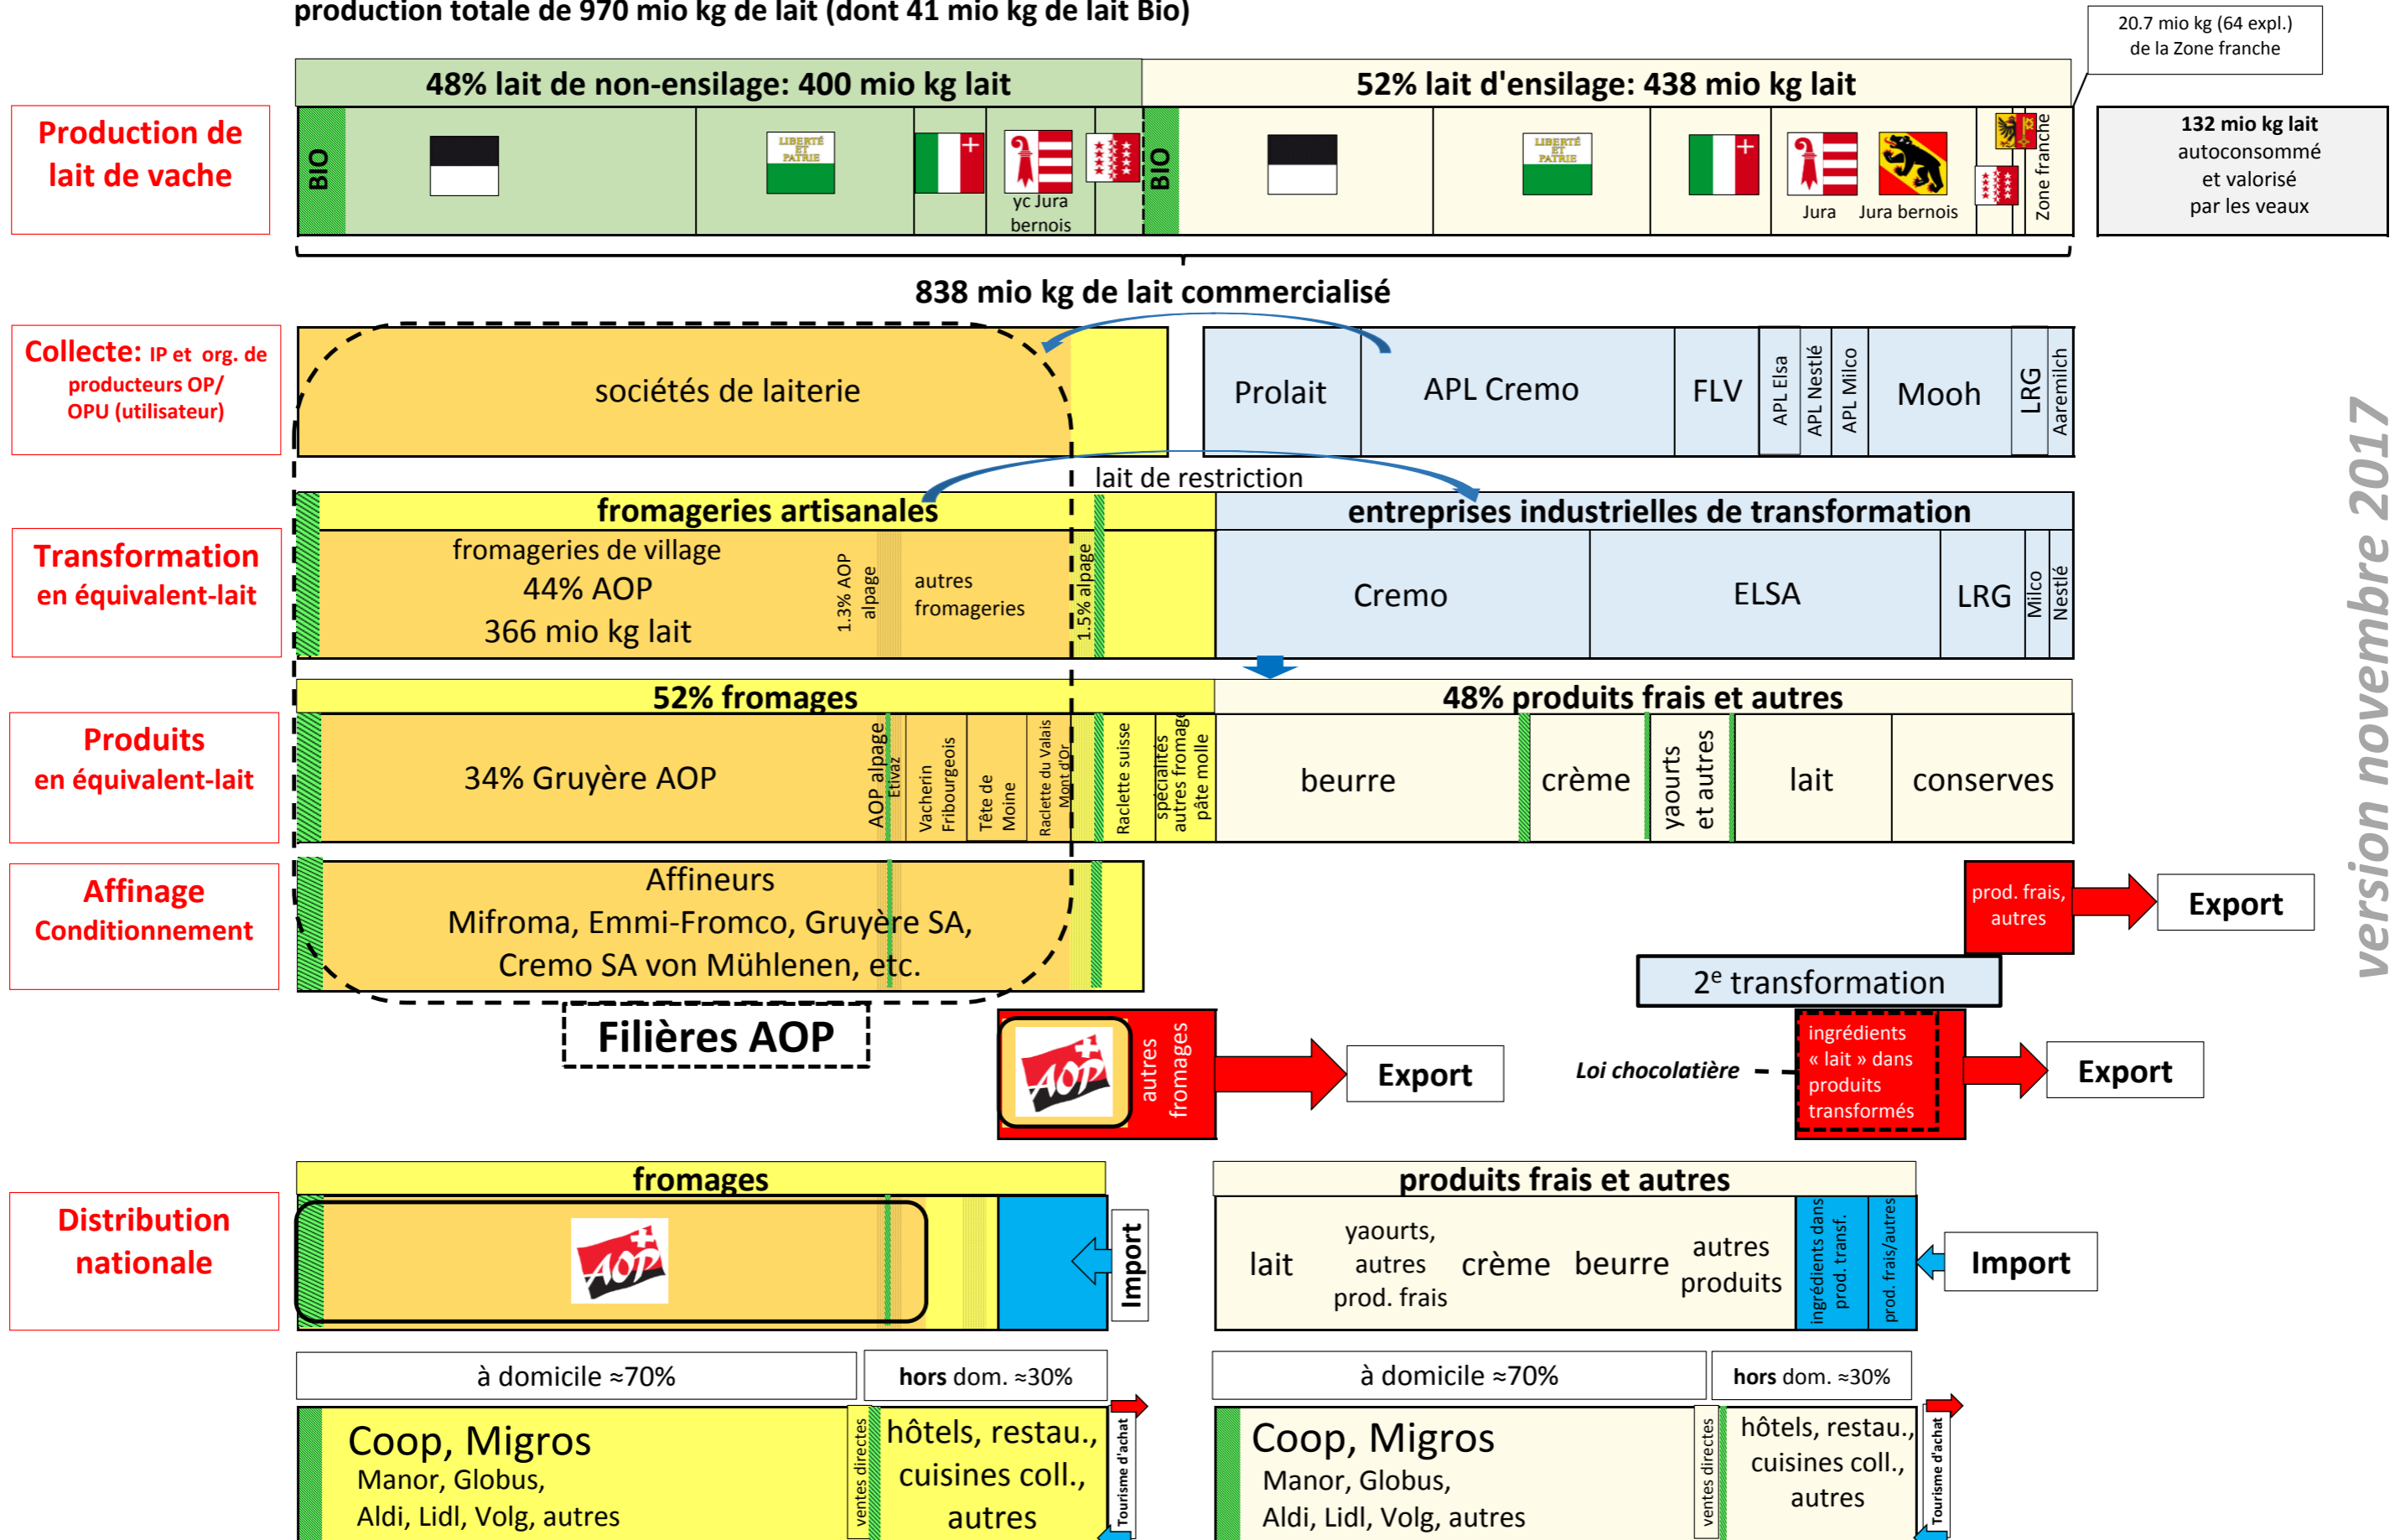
production totale de 970 mio kg de lait (dont 41 mio kg de lait Bio)

20.7 mio kg (64 expl.) de la Zone franche

Production de lait de vache

48% lait de non-ensilage: 400 mio kg lait

52% lait d'ensilage: 438 mio kg lait

BIO

LIBERTÉ ET PATRIE

yc Jura bernois

BIO

LIBERTÉ ET PATRIE

Jura

Jura bernois

Zone franche

132 mio kg lait autoconsommé et valorisé par les veaux

838 mio kg de lait commercialisé

Collecte: IP et org. de producteurs OP/ OPU (utilisateur)

sociétés de laiterie

Prolait

APL Cremo

FLV

APL Elsa

APL Nestlé

APL Milco

Mooh

LRG

Aaremilch

lait de restriction

Transformation en équivalent-lait

fromageries artisanales

fromageries de village 44% AOP 366 mio kg lait

1.3% AOP alpage

autres fromageries

1.5% alpage

entreprises industrielles de transformation

Cremo

ELSA

LRG

Milco

Nestlé

Produits en équivalent-lait

52% fromages

34% Gruyère AOP

AOP alpage Etivaz

Vacherin Fribourgeois

Tête de Moine

Raclette du Valais Mont d'Or

Raclette suisse

spécialités autres fromages pâte molle

48% produits frais et autres

beurre

crème

yaourts et autres

lait

conserves

Affinage Conditionnement

Affineurs Mifroma, Emmi-Fromco, Gruyère SA, Cremo SA von Mühlenen, etc.

prod. frais, autres

Export

2e transformation

Filières AOP

AOP

autres fromages

Export

Loi chocolatière

ingrédients « lait » dans produits transformés

Export

Distribution nationale

fromages

AOP

Import

produits frais et autres

lait

yaourts, autres prod. frais

crème

beurre

autres produits

ingrédients dans prod. transf.

prod. frais/autres

Import

à domicile ≈70%

hors dom. ≈30%

à domicile ≈70%

hors dom. ≈30%

Coop, Migros
Manor, Globus,
Aldi, Lidl, Volg, autres

ventes directes

hôtels, restau., cuisines coll., autres

Tourisme d'achat

Coop, Migros
Manor, Globus,
Aldi, Lidl, Volg, autres

ventes directes

hôtels, restau., cuisines coll., autres

Tourisme d'achat

version novembre 2017